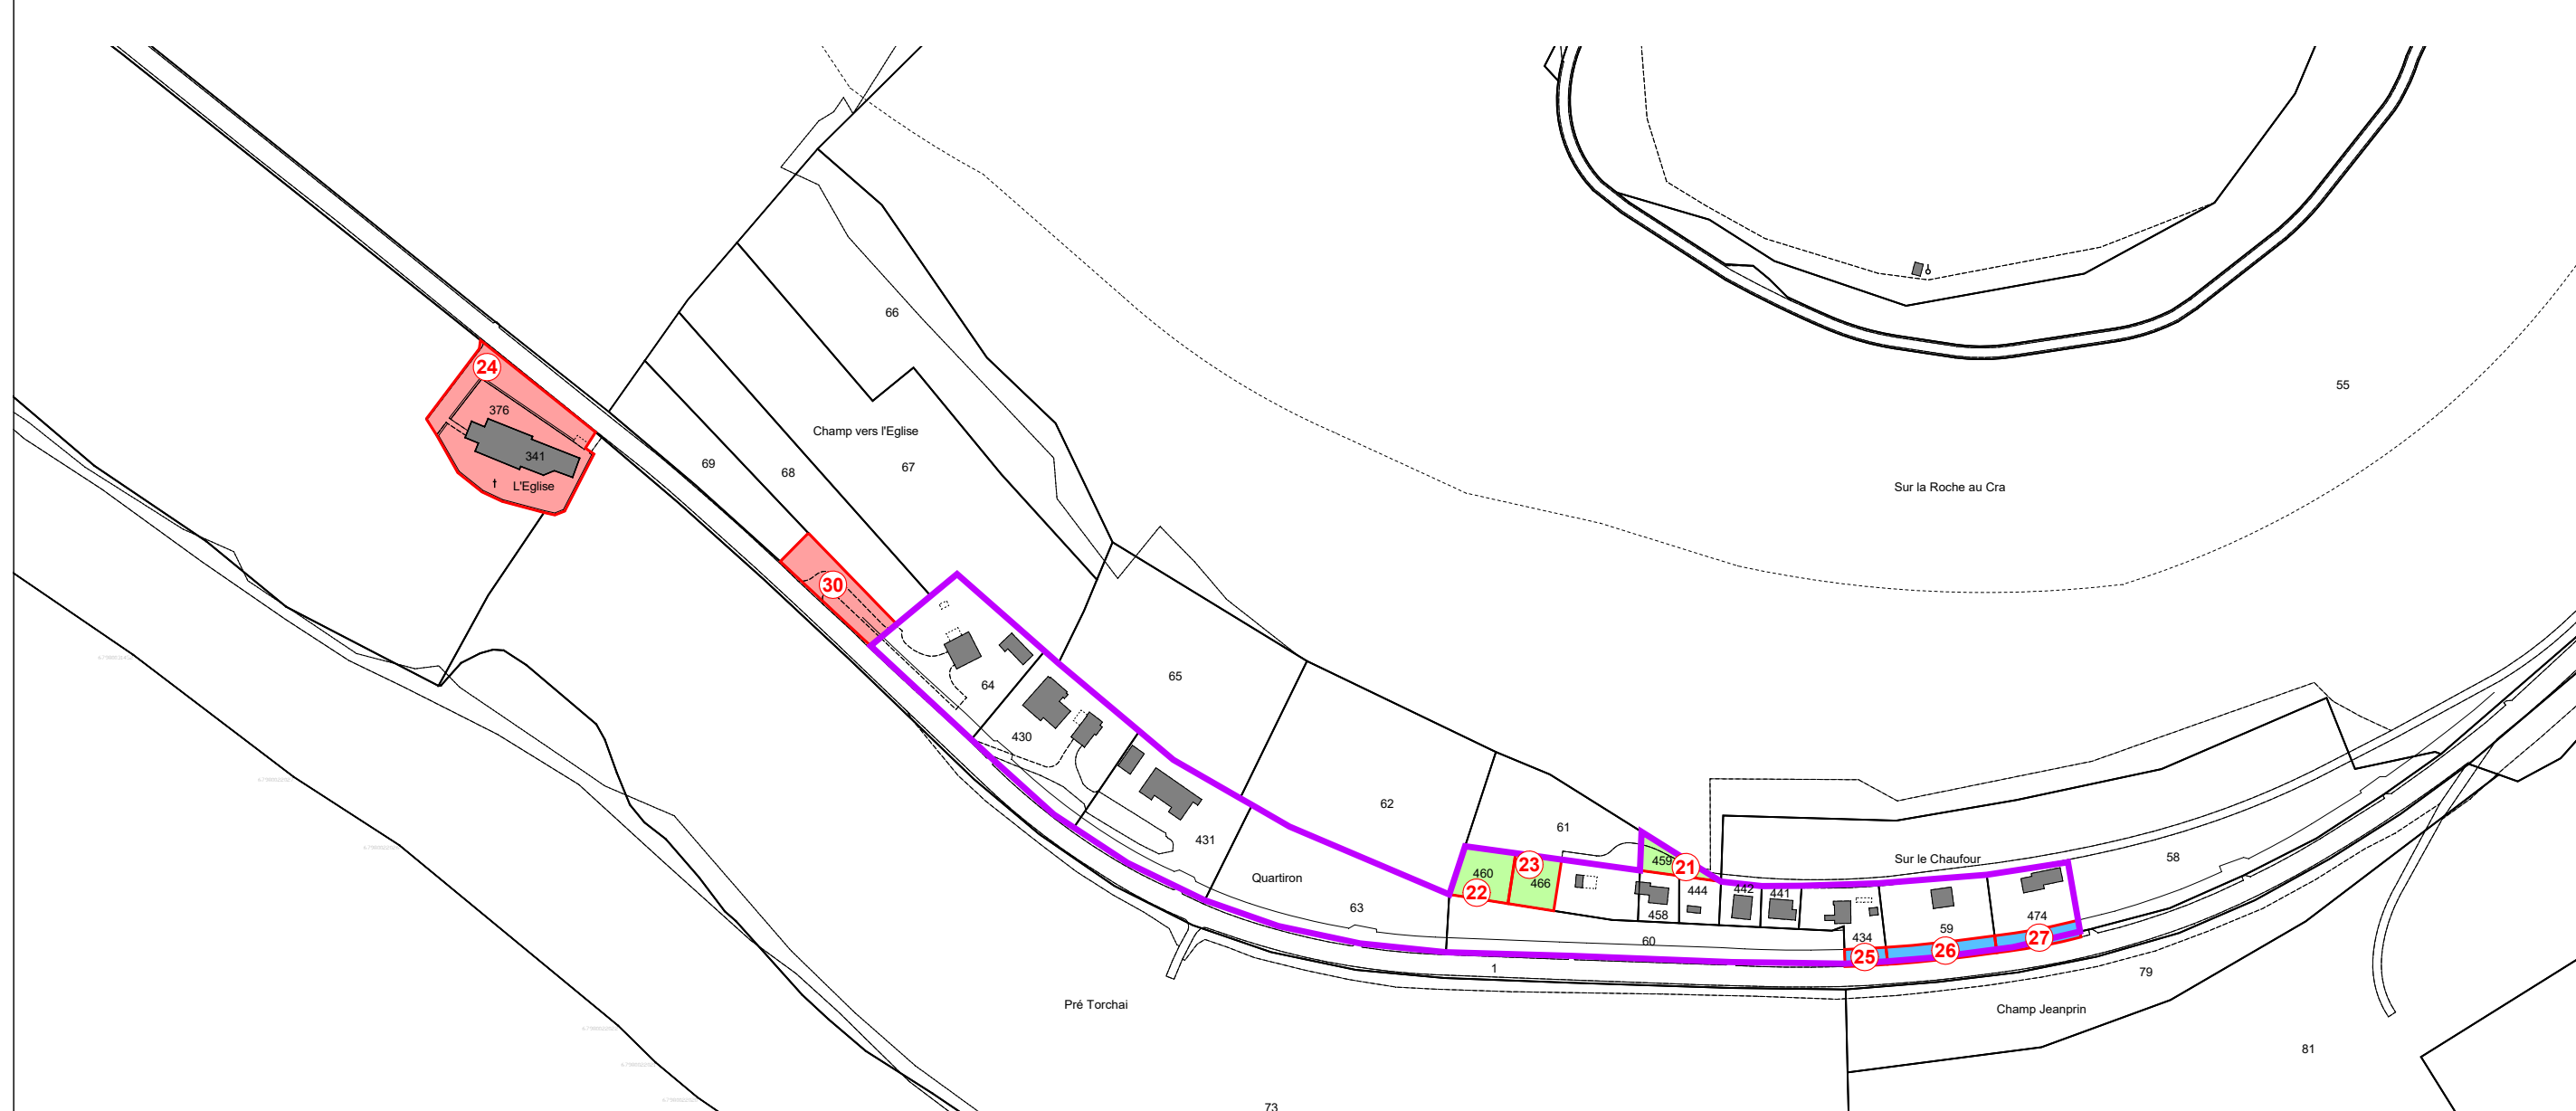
24
376
341
L'Eglise
69
68
66
Champ vers l'Eglise
67
30
64
430
65
431
62
61
Quartiron
63
460
22
23
466
459
21
444
442
441
458
434
59
474
60
25
26
27
1
Sur le Chaufour
58
79
Champ Jeanprin
81
Pré Torchai
73
55
Sur la Roche au Cra